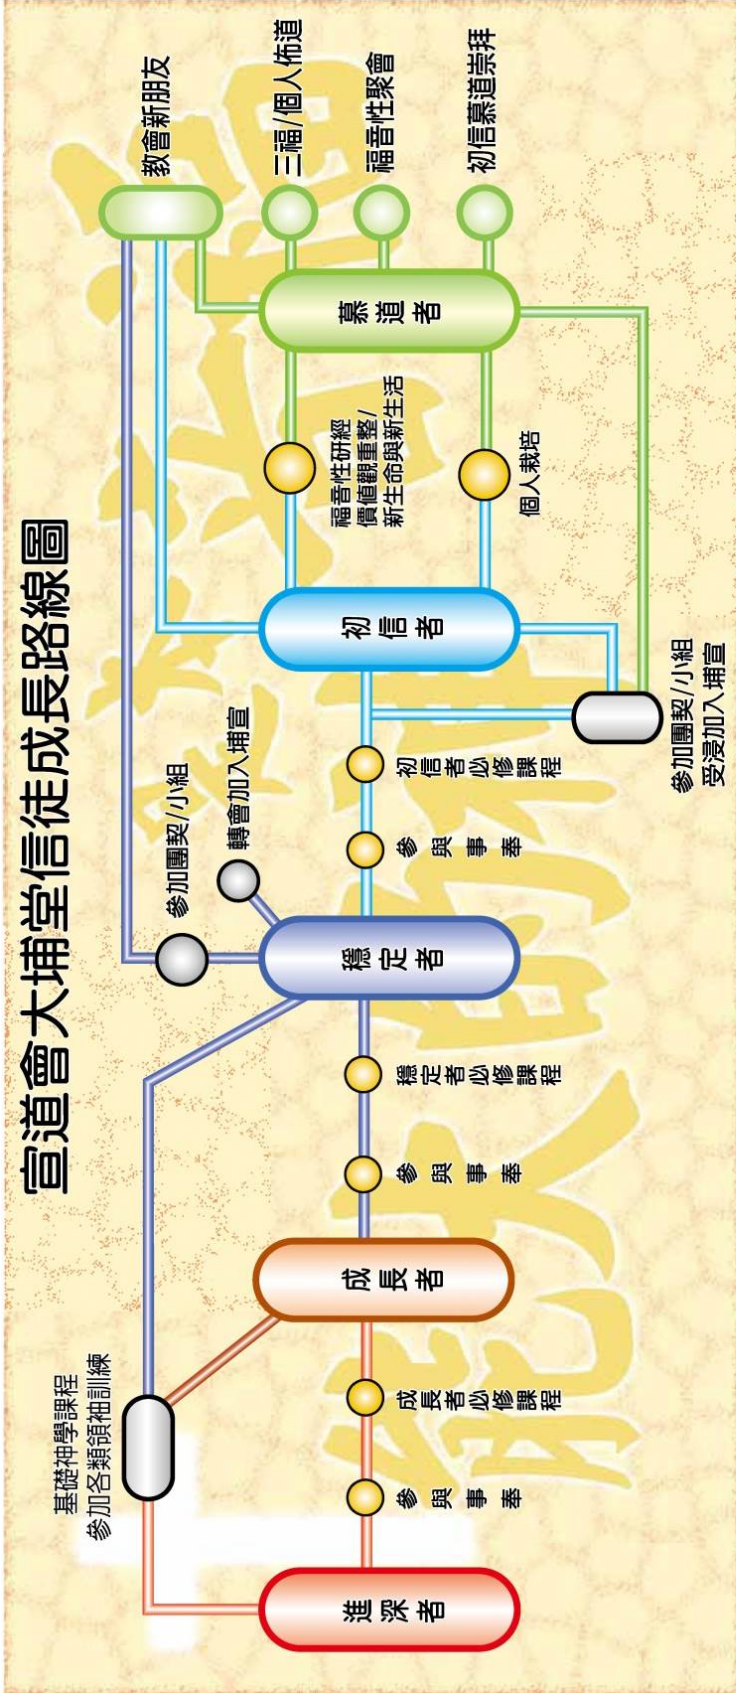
宣道會大埔堂信徒成長路線圖

教會新朋友
三福/個人佈道
福音性聚會
初信慕道崇拜

慕道者

福音性研經
價值觀重整/
新生命與新生活

個人栽培

初信者

參加團契/小組
受浸加入埔宣

初信者必修課程
參與事奉

參加團契/小組
轉會加入埔宣

穩定者

穩定者必修課程
參與事奉

成長者

成長者必修課程
參與事奉

基礎神學課程
參加各類領袖訓練

進深者